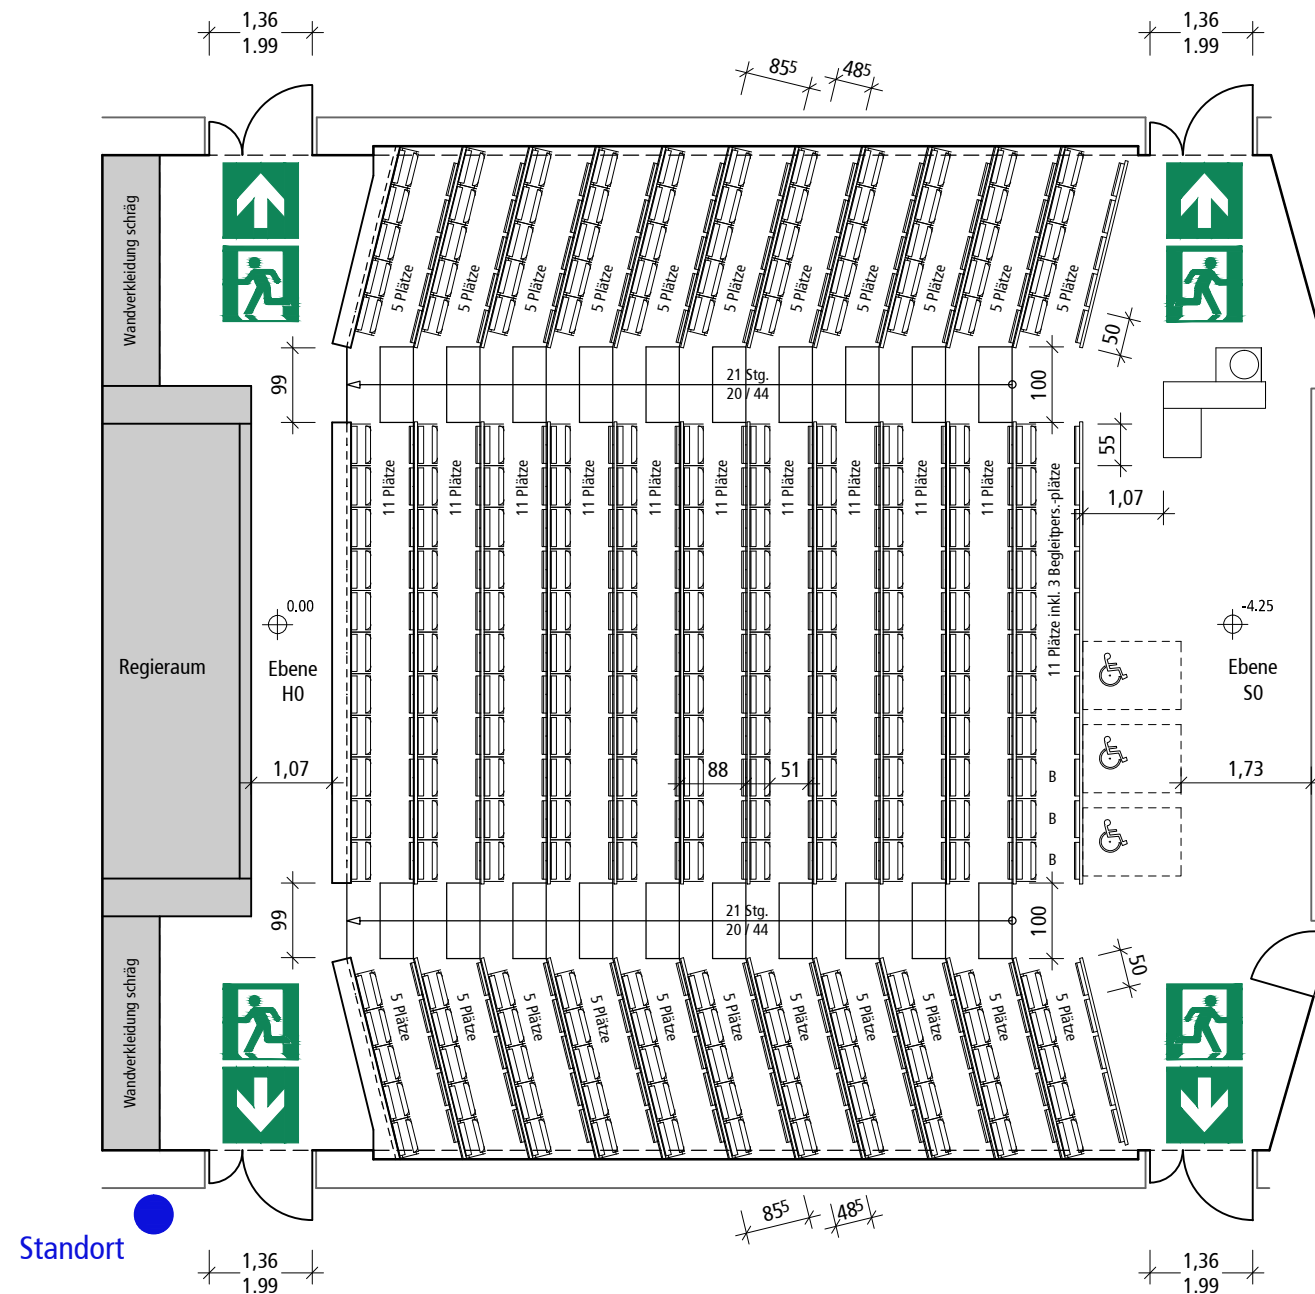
1,36
1.99

1,36
1.99

$85^5$
$48^5$

Wandverkleidung schräg

5 Plätze
5 Plätze
5 Plätze
5 Plätze
5 Plätze
5 Plätze
5 Plätze
5 Plätze
5 Plätze
5 Plätze
5 Plätze

50

99
21 Stg.
20 / 44
100

55

11 Plätze
11 Plätze
11 Plätze
11 Plätze
11 Plätze
11 Plätze
11 Plätze
11 Plätze
11 Plätze
11 Plätze

11 Plätze inkl. 3 Begleitpers.-plätze

1,07

Regieraum

0.00
Ebene
H0

-4.25
Ebene
S0

1,07
88
51
1,73

B
B
B

99
21 Stg.
20 / 44
100

50

Wandverkleidung schräg

5 Plätze
5 Plätze
5 Plätze
5 Plätze
5 Plätze
5 Plätze
5 Plätze
5 Plätze
5 Plätze
5 Plätze
5 Plätze

$85^5$
$48^5$

Standort

1,36
1.99

1,36
1.99